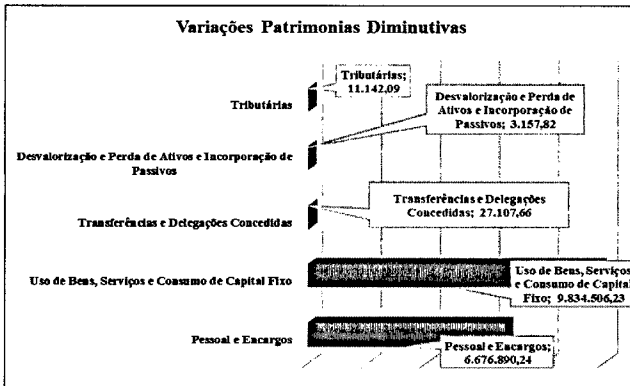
Variações Patrimonias Diminutivas

Tributárias

Tributárias; 11.142,09

Desvalorização e Perda de Ativos e Incorporação de Passivos

Desvalorização e Perda de Ativos e Incorporação de Passivos; 3.157,82

Transferências e Delegações Concedidas

Transferências e Delegações Concedidas; 27.107,66

Uso de Bens, Serviços e Consumo de Capital Fixo

Uso de Bens, Serviços e Consumo de Capital Fixo; 9.834.506,23

Pessoal e Encargos

Pessoal e Encargos; 6.676.890,24